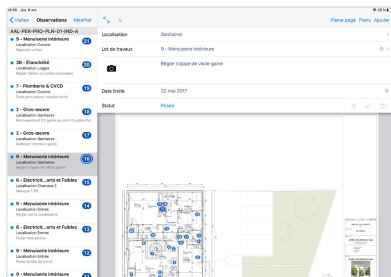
Visites Observations Modifier

AAL-PER-PRO-PLN-01-IND-A

9 - Menuiserie intérieure
Localisation Cuisine
21

36 - Etanchéité
Localisation Loggia
20

7 - Plomberie & CVCD
Localisation Cuisine
19

3 - Gros-œuvre
Localisation Sanitaires
17

2 - Gros-œuvre
Localisation Sanitaires
17

9 - Menuiserie intérieure
Localisation Sanitaires
16

6 - Electricit...orts et Faibles
Localisation Chambre 2
15

9 - Menuiserie intérieure
Localisation Entrée
14

6 - Electricit...orts et Faibles
Localisation Entrée
13

9 - Menuiserie intérieure
Localisation Entrée
12

9 - Menuiserie intérieure

Pleine page Plans Ajouter

Localisation Sanitaires

Lot de travaux 9 - Menuiserie intérieure

Régler trappe de visite gaine

Date limite 22 mai 2017

Statut Posée